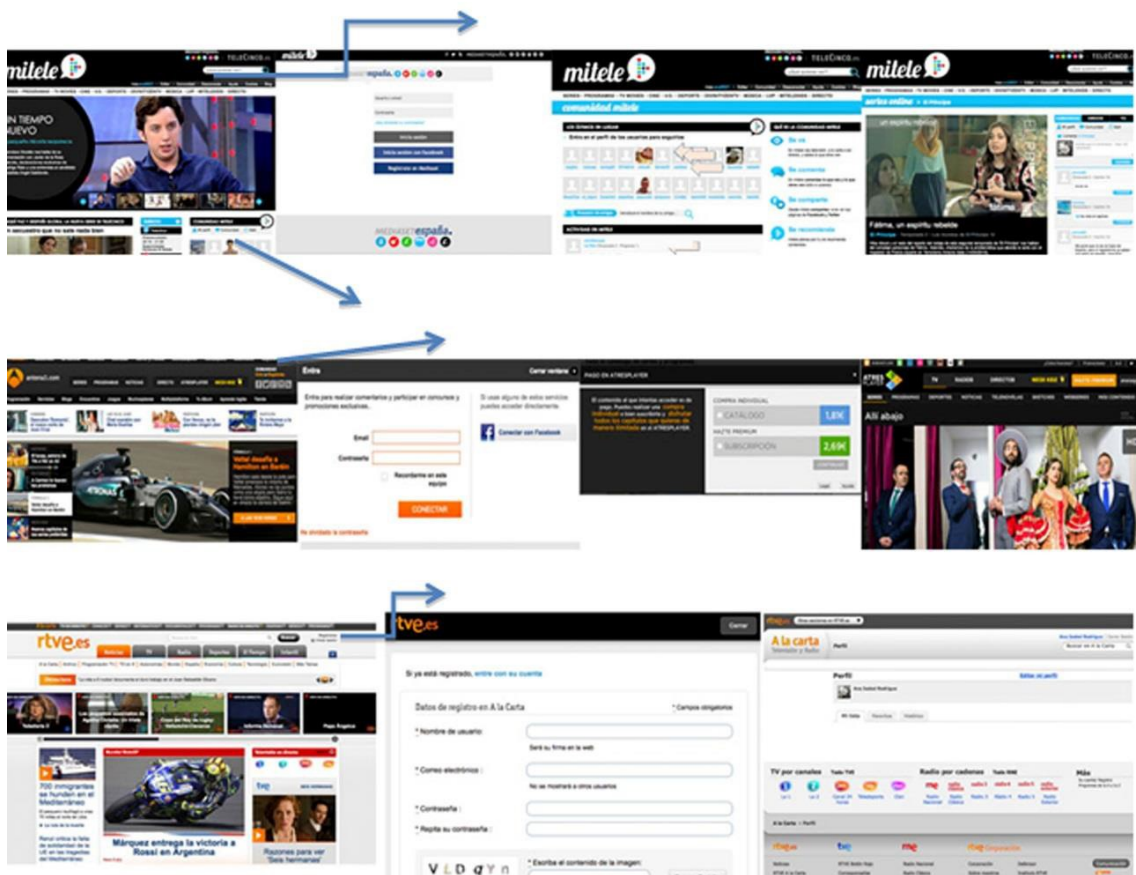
mitele TELECINCO.es

EN TIEMPO NUEVO

Un secuestro que no sale nada bien

mitele

MEDIASET españa.

Iniciar sesión

Inicia sesión con Facebook

Registrate en Mediaset

mitele TELECINCO.es

comunidad mitele

Se ve

Se comenta

Se comparte

Se recomienda

mitele TELECINCO.es

series online

Fátima, un espíritu rebelde

antena3.com

Vettel desafía a Hamilton en Baréin

Entra

Cerrar ventana

Entra para realizar comentarios y participar en concursos y promociones exclusivas.

Si usas alguno de estos servicios puedes acceder directamente.

Conectar con Facebook

Email

Contraseña

Recordarme en este equipo

CONECTAR

He olvidado la contraseña

PASO EN ATRESPLAYER

COMPRA INDIVIDUAL

CATÁLOGO

1,69€

HAZTE PREMIUM

SUSCRIPCIÓN

2,69€

CONTINUAR

ATRES PLAYER

TV

RADIOS

DIRECTOS

Allí abajo

rtve.es

700 inmigrantes se hunden en el Mediterráneo

Márquez entrega la victoria a Rossi en Argentina

Razones para ver 'Sus hermanas'

rtve.es

Cerrar

Si ya está registrado, entre con su cuenta

Datos de registro en A la Carta

* Campos obligatorios

* Nombre de usuario:

Será su firma en la web

* Correo electrónico :

No se mostrará a otros usuarios

* Contraseña :

* Repita su contraseña :

* Escriba el contenido de la imagen:

VLD gYn

rtve.es

A la carta

Perfil

TV por canales

Radio por cadenas

Más